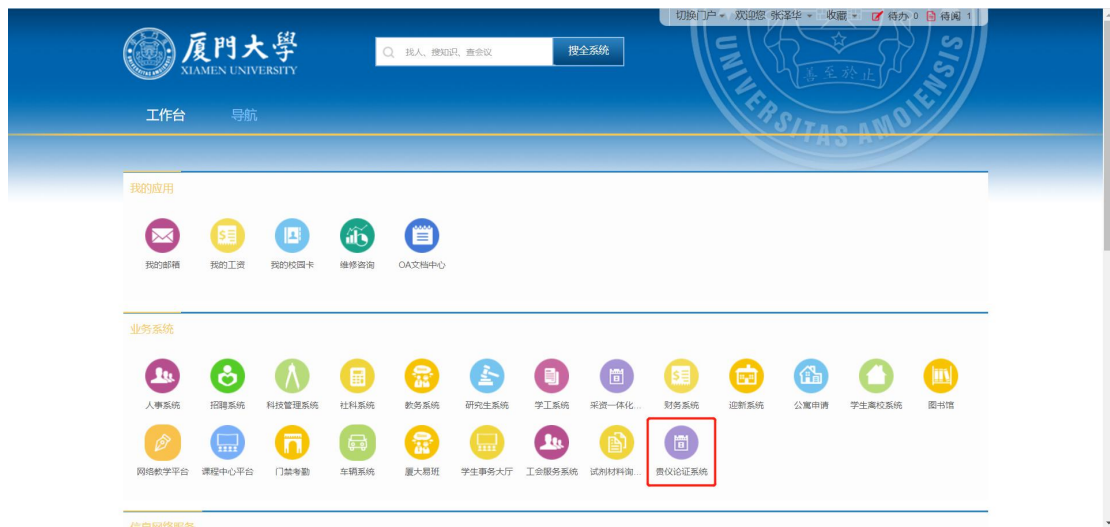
切换门户 欢迎您 张泽华 收藏 待办 0 待阅 1

厦門大學
XIAMEN UNIVERSITY

找人、搜知识、查会议 搜全系统

UNIVERSITAS AMOIENSIS

工作台 导航

我的应用

我的邮箱 我的工资 我的校园卡 维修咨询 OA文档中心

业务系统

人事系统 招聘系统 科技管理系统 社科系统 教务系统 研究生系统 学工系统 采资一体化... 财务系统 迎新系统 公寓申请 学生离校系统 图书馆

网络教学平台 课程中心平台 门禁考勤 车辆系统 厦大易班 学生事务大厅 工会服务系统 试剂材料询... 贵仪论证系统